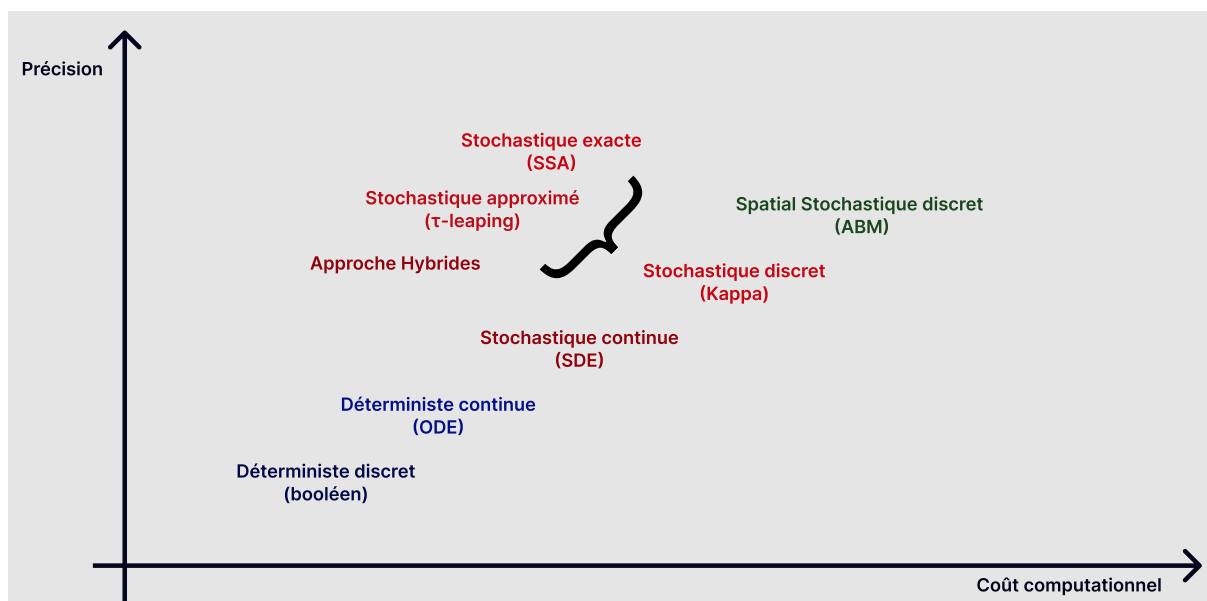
Précision

Stochastique exacte
(SSA)

Stochastique approximé
(τ-leaping)

Spatial Stochastique discret
(ABM)

Approche Hybrides

Stochastique discret
(Kappa)

Stochastique continue
(SDE)

Déterministe continue
(ODE)

Déterministe discret
(booléen)

Coût computationnel